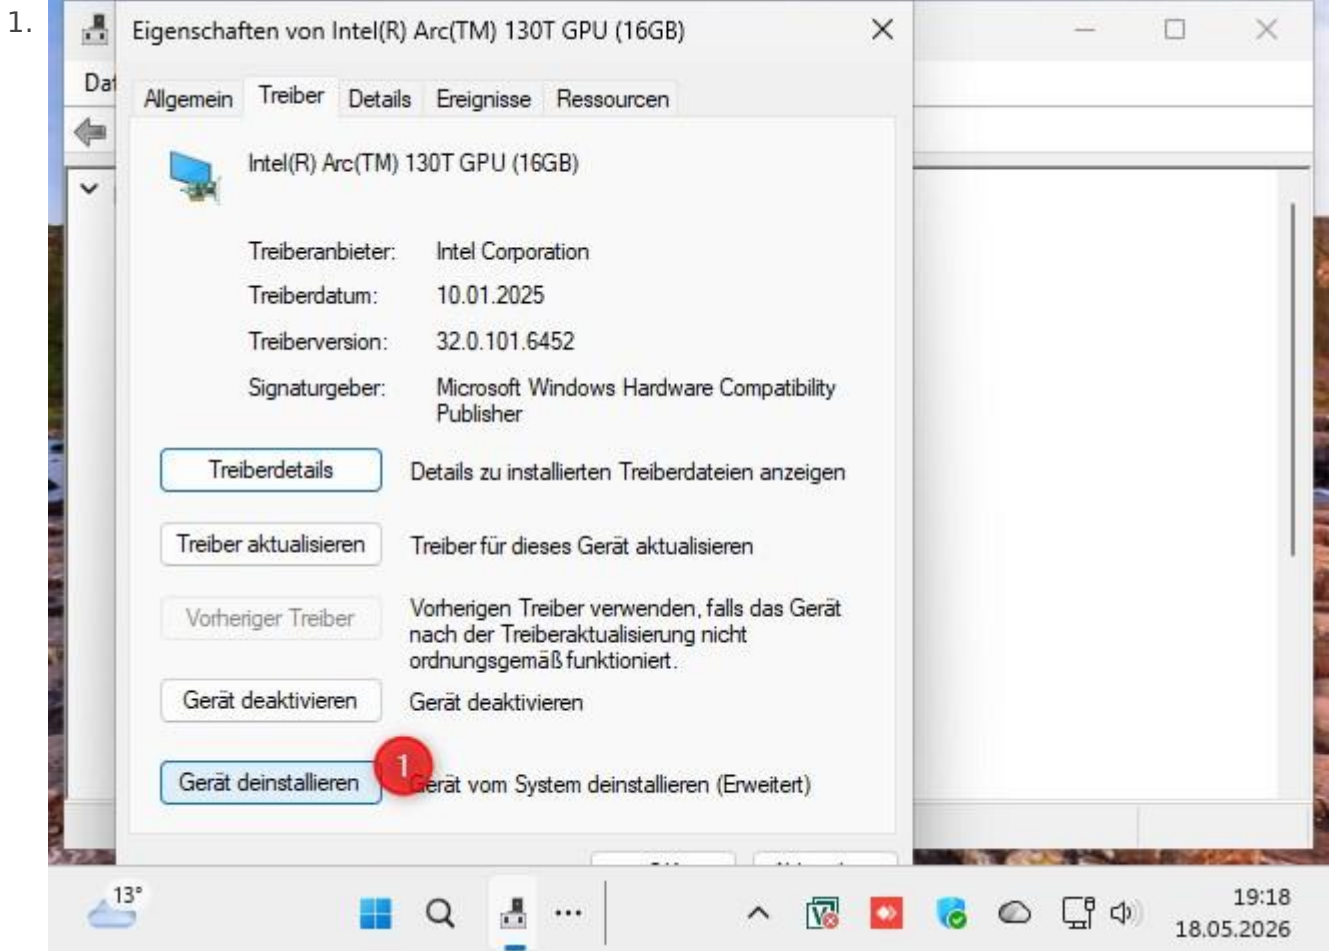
1.

Eigenschaften von Intel(R) Arc(TM) 130T GPU (16GB)

Dat

Allgemein | Treiber | Details | Ereignisse | Ressourcen

Intel(R) Arc(TM) 130T GPU (16GB)

Treiberanbieter: Intel Corporation

Treiberdatum: 10.01.2025

Treiberversion: 32.0.101.6452

Signaturgeber: Microsoft Windows Hardware Compatibility Publisher

Treiberdetails | Details zu installierten Treiberdateien anzeigen

Treiber aktualisieren | Treiber für dieses Gerät aktualisieren

Vorheriger Treiber | Vorherigen Treiber verwenden, falls das Gerät nach der Treiberaktualisierung nicht ordnungsgemäß funktioniert.

Gerät deaktivieren | Gerät deaktivieren

Gerät deinstallieren | 1 Gerät vom System deinstallieren (Erweitert)

13°

19:18
18.05.2026